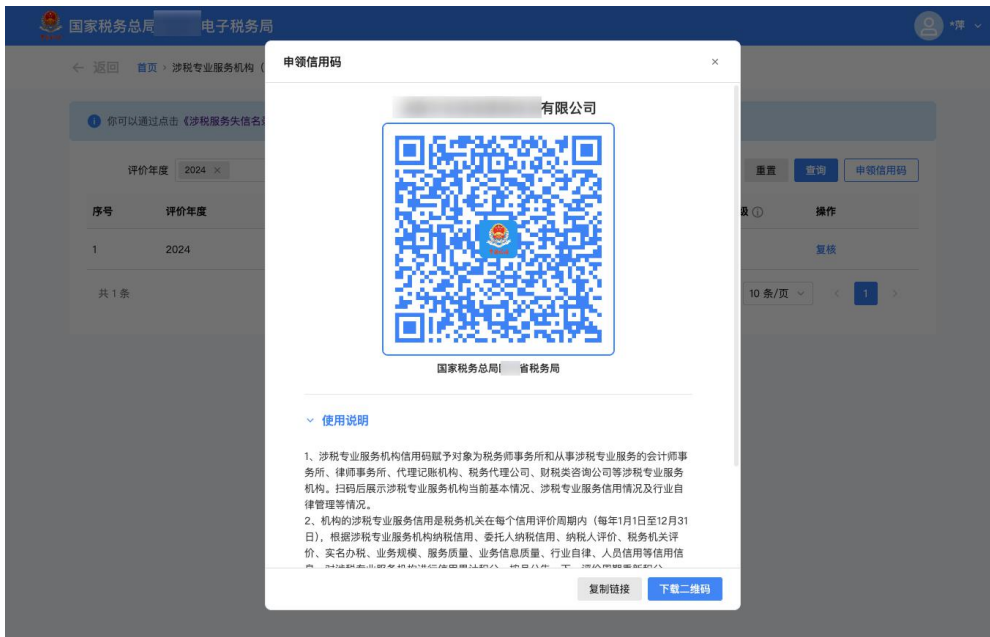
国家税务总局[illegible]电子税务局

*萍

← 返回 首页 › 涉税专业服务机构（

你可以通过点击《涉税服务失信名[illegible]

评价年度 2024 ×

重置 查询 申领信用码

| 序号 | 评价年度 | 级 ⓘ | 操作 |
|---|---|---|---|
| 1 | 2024 | | 复核 |

共 1 条

10 条/页 ‹ 1 ›

申领信用码 ×

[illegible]有限公司

国家税务总局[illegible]省税务局

使用说明

1、涉税专业服务机构信用码赋予对象为税务师事务所和从事涉税专业服务的会计师事务所、律师事务所、代理记账机构、税务代理公司、财税类咨询公司等涉税专业服务机构。扫码后展示涉税专业服务机构当前基本情况、涉税专业服务信用情况及行业自律管理等情况。

2、机构的涉税专业服务信用是税务机关在每个信用评价周期内（每年1月1日至12月31日），根据涉税专业服务机构纳税信用、委托人纳税信用、纳税人评价、税务机关评价、实名办税、业务规模、服务质量、业务信息质量、行业自律、人员信用等信用信息，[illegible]

复制链接 下载二维码